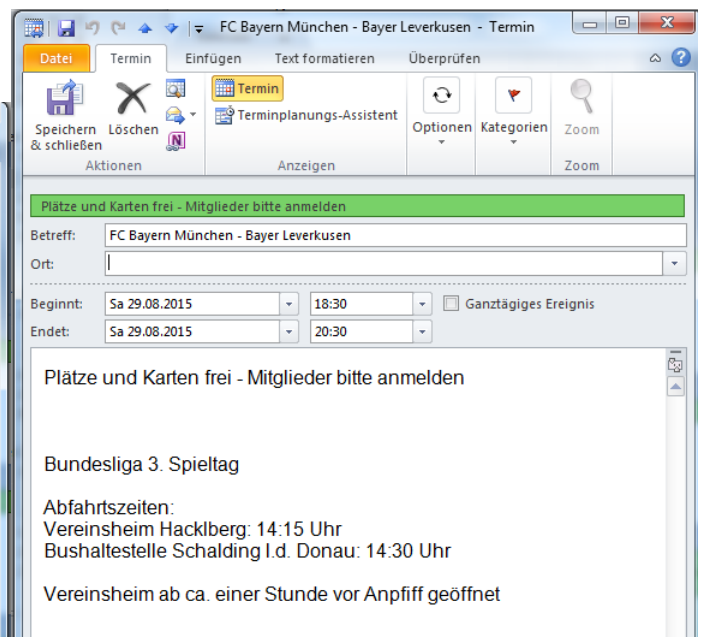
FC Bayern München - Bayer Leverkusen - Termin

Datei Termin Einfügen Text formatieren Überprüfen

Speichern & schließen Löschen
Aktionen

Termin
Terminplanungs-Assistent
Anzeigen

Optionen Kategorien Zoom
Zoom

Plätze und Karten frei - Mitglieder bitte anmelden

Betreff: FC Bayern München - Bayer Leverkusen
Ort:

Beginnt: Sa 29.08.2015 18:30 Ganztägiges Ereignis
Endet: Sa 29.08.2015 20:30

Plätze und Karten frei - Mitglieder bitte anmelden

Bundesliga 3. Spieltag

Abfahrtszeiten:
Vereinsheim Hacklberg: 14:15 Uhr
Bushaltestelle Schalding l.d. Donau: 14:30 Uhr

Vereinsheim ab ca. einer Stunde vor Anpfiff geöffnet